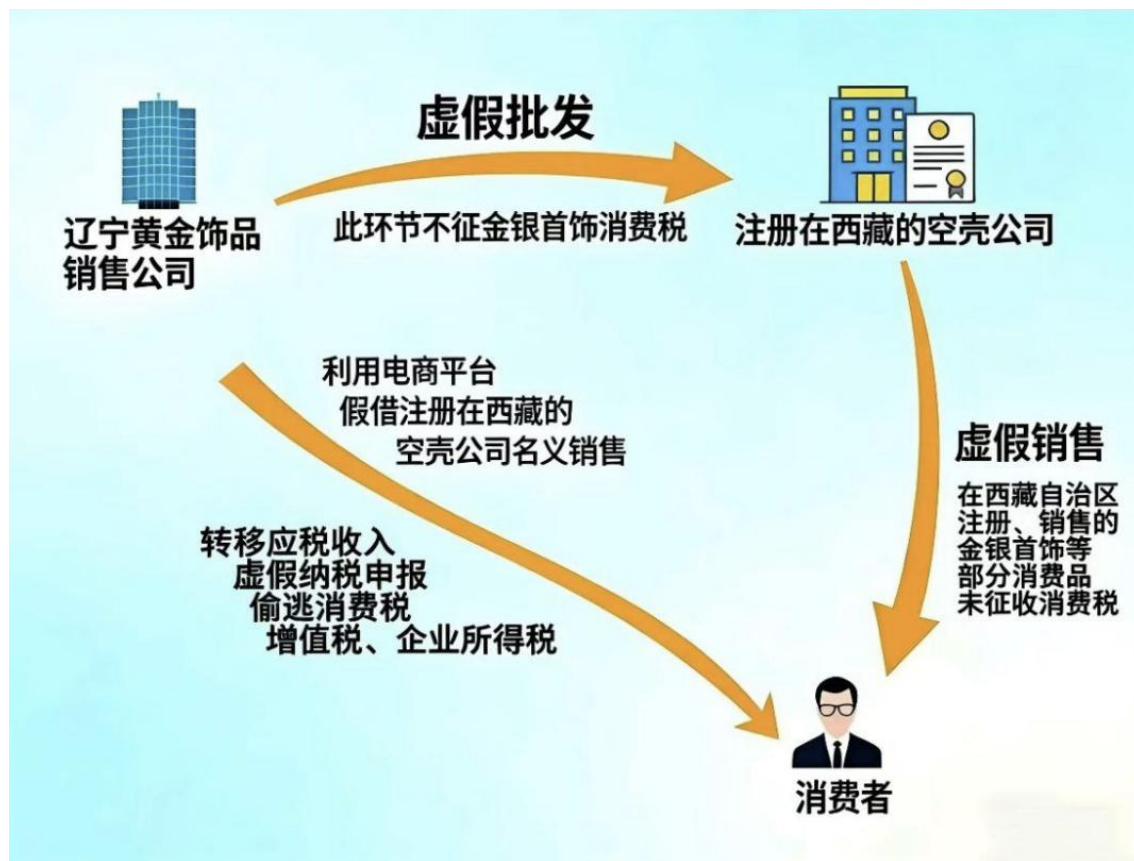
辽宁黄金饰品
销售公司

虚假批发

此环节不征金银首饰消费税

注册在西藏的空壳公司

利用电商平台
假借注册在西藏的
空壳公司名义销售

虚假销售

在西藏自治区
注册、销售的
金银首饰等
部分消费品
未征收消费税

转移应税收入
虚假纳税申报
偷逃消费税
增值税、企业所得税

消费者